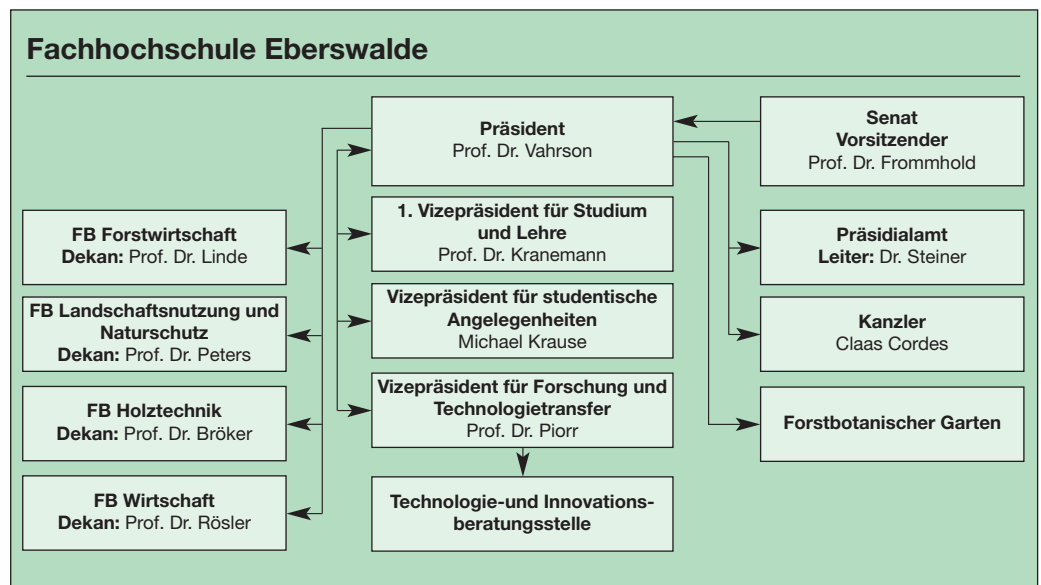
Fachhochschule Eberswalde

Präsident
Prof. Dr. Vahrson

Senat
Vorsitzender
Prof. Dr. Frommhold

FB Forstwirtschaft
Dekan: Prof. Dr. Linde

1. Vizepräsident für Studium und Lehre
Prof. Dr. Kranemann

Präsidialamt
Leiter: Dr. Steiner

FB Landschaftsnutzung und Naturschutz
Dekan: Prof. Dr. Peters

Vizepräsident für studentische Angelegenheiten
Michael Krause

Kanzler
Claas Cordes

FB Holztechnik
Dekan: Prof. Dr. Bröker

Vizepräsident für Forschung und Technologietransfer
Prof. Dr. Piorr

Forstbotanischer Garten

FB Wirtschaft
Dekan: Prof. Dr. Rösler

Technologie-und Innovationsberatungsstelle